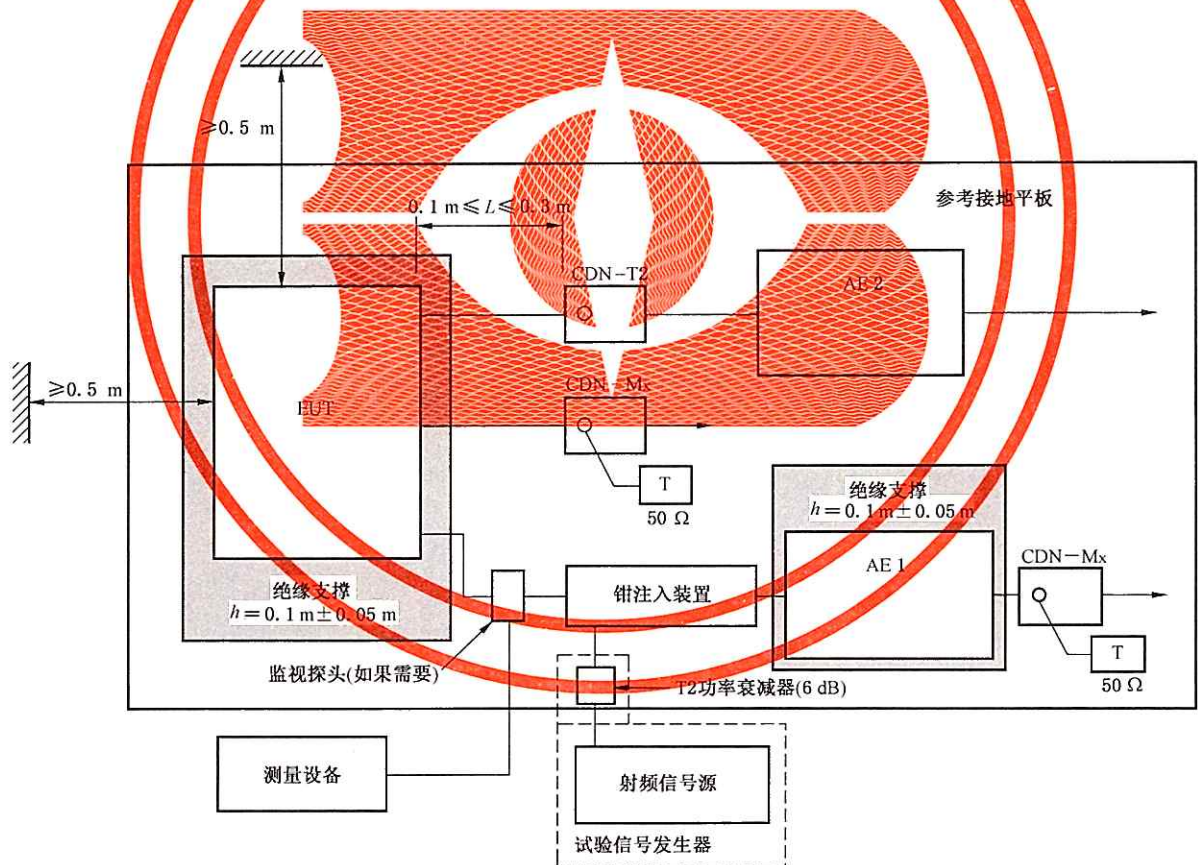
≥0.5 m

参考接地平板

0.1 m≤$L$≤0.3 m

CDN-T2

AE 2

≥0.5 m

CDN-Mx

EUT

T

50 Ω

绝缘支撑
$h$=0.1 m±0.05 m

AE 1

CDN-Mx

钳注入装置

绝缘支撑
$h$=0.1 m±0.05 m

T

监视探头(如果需要)

T2功率衰减器(6 dB)

50 Ω

测量设备

射频信号源

试验信号发生器